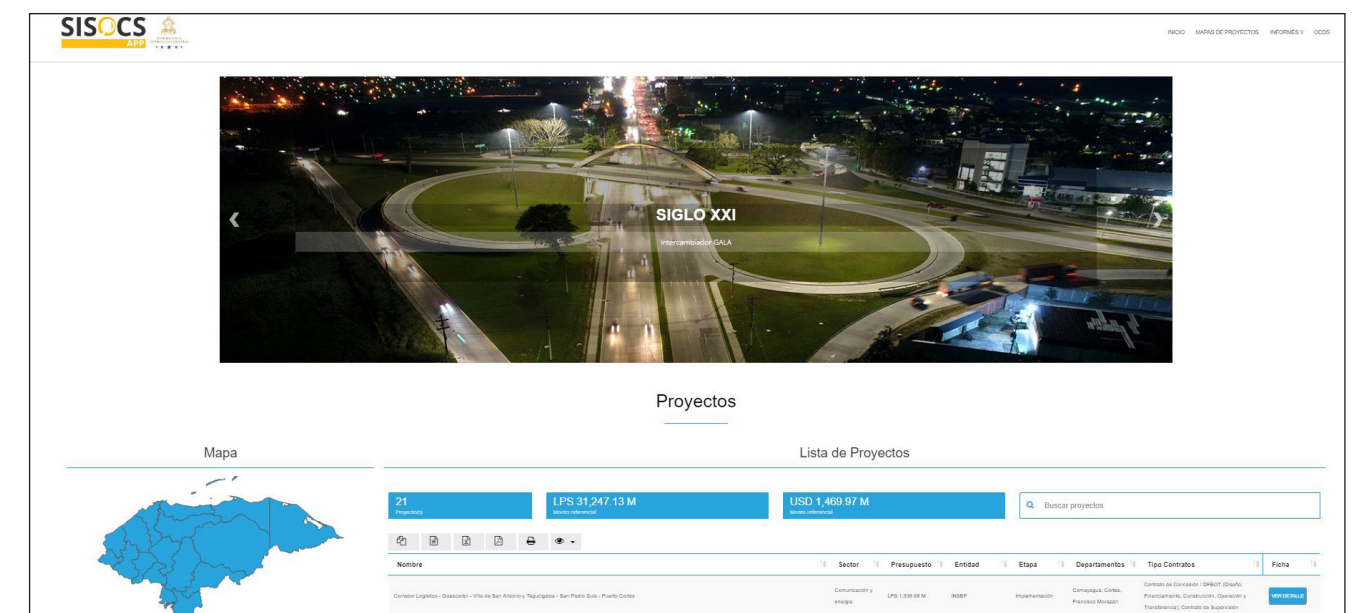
SISOCS APP

INICIO MAPAS DE PROYECTOS INFORMES OCDS

SIGLO XXI

Intercambiador GALA

Proyectos

Mapa

Lista de Proyectos

21
Proyecto(s)

LPS 31,247.13 M
Monto referencial

USD 1,469.97 M
Monto referencial

Buscar proyectos

| Nombre | Sector | Presupuesto | Entidad | Etapa | Departamentos | Tipo Contratos | Ficha |
|---|---|---|---|---|---|---|---|
| Corredor Logístico - Goascorán - Villa de San Antonio y Tegucigalpa - San Pedro Sula - Puerto Cortés | Comunicación y energía | LPS 1,938.88 M | INSEP | Implementación | Comayagua, Cortés, Francisco Morazán | Contrato de Concesión / DFBOT (Diseño, Financiamiento, Construcción, Operación y Transferencia), Contrato de Supervisión | VER DETALLE |